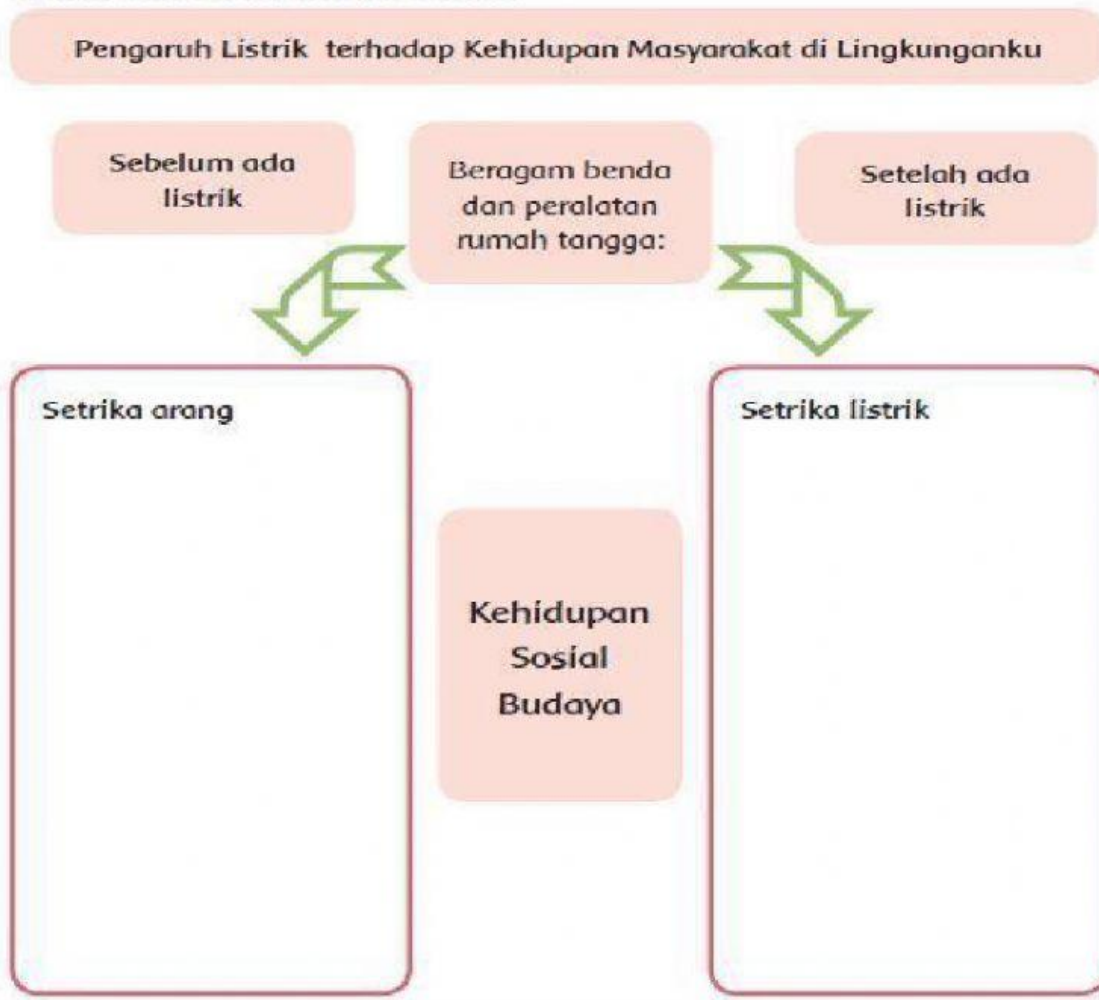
Pengaruh Listrik terhadap Kehidupan Masyarakat di Lingkunganku

Sebelum ada listrik

Beragam benda dan peralatan rumah tangga:

Setelah ada listrik

Setrika arang

Kehidupan Sosial Budaya

Setrika listrik